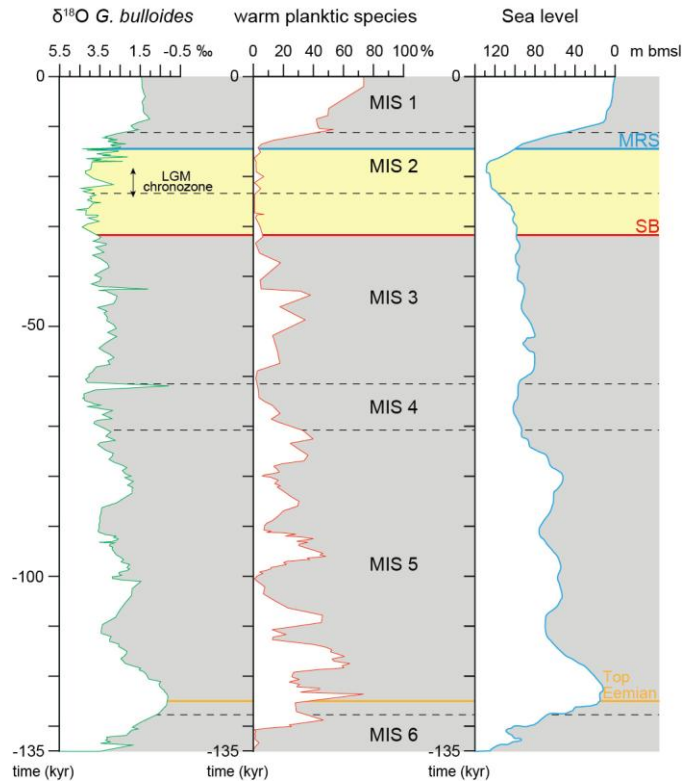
$\delta^{18}$O *G. bulloides*

warm planktic species

Sea level

5.5 3.5 1.5 -0.5 ‰

0 20 40 60 80 100%

120 80 40 0 m bmsl

0

0

0

-50

-100

-135

-135

-135

MIS 1

MIS 2

MIS 3

MIS 4

MIS 5

MIS 6

LGM chronozone

MRS

SB

Top Eemian

time (kyr)

time (kyr)

time (kyr)